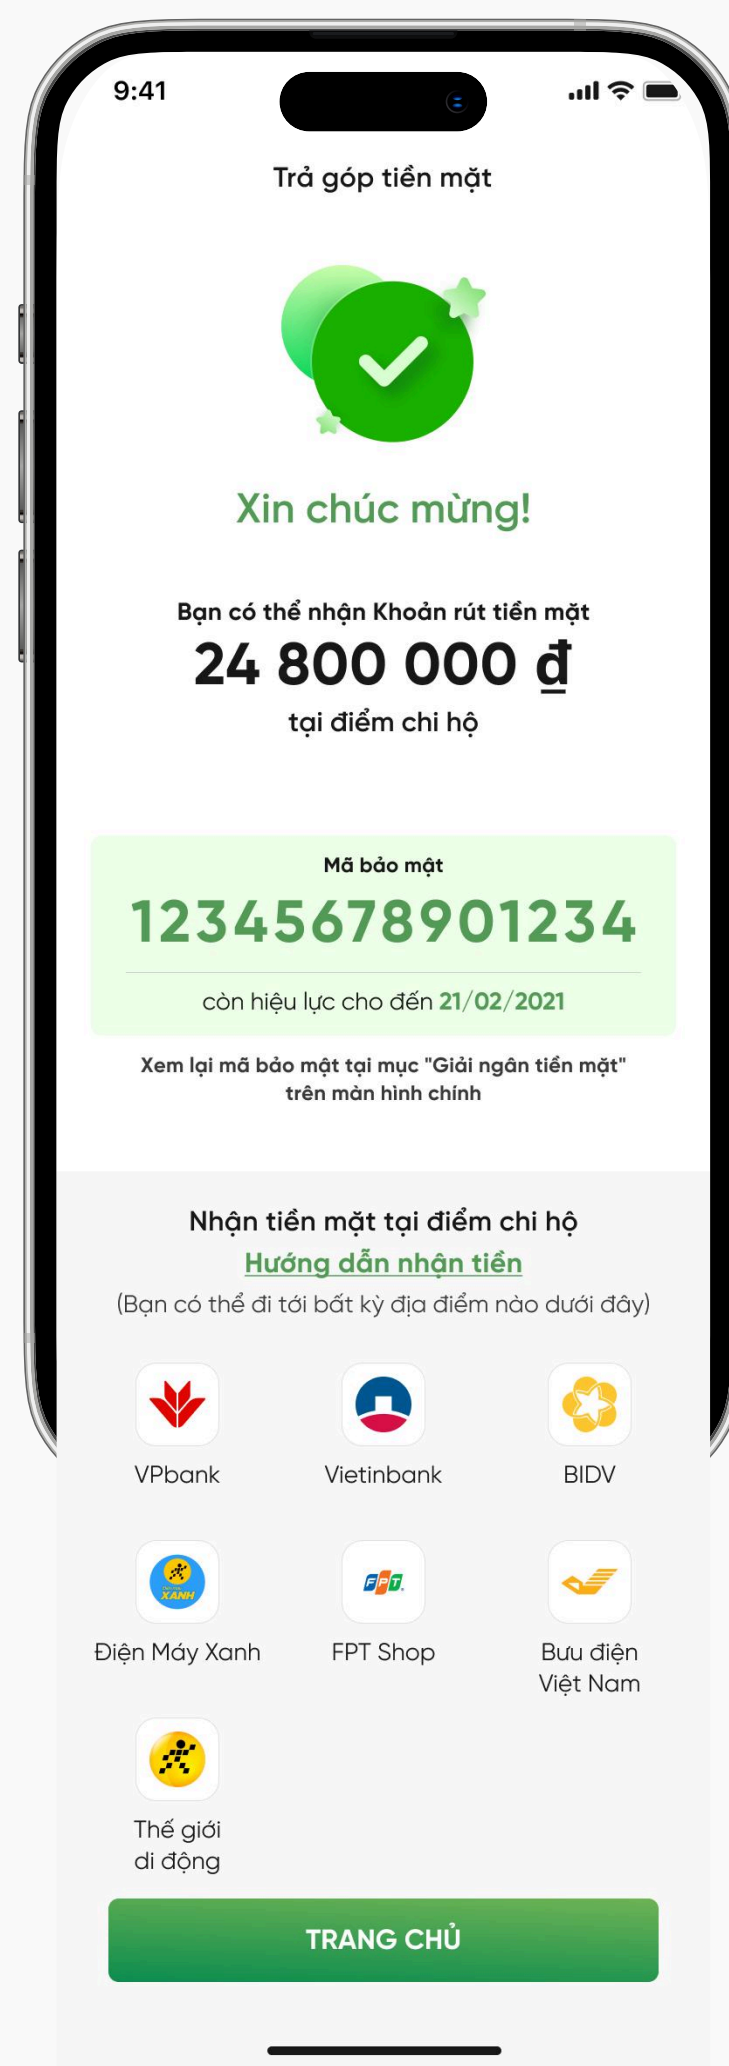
9:41

Trả góp tiền mặt

Xin chúc mừng!

Bạn có thể nhận Khoản rút tiền mặt
24 800 000 ₫
tại điểm chi hộ

Mã bảo mật
12345678901234
còn hiệu lực cho đến 21/02/2021

Xem lại mã bảo mật tại mục "Giải ngân tiền mặt" trên màn hình chính

Nhận tiền mặt tại điểm chi hộ
Hướng dẫn nhận tiền
(Bạn có thể đi tới bất kỳ địa điểm nào dưới đây)

VPbank
Vietinbank
BIDV
XANH
Điện Máy Xanh
FPT
FPT Shop
Bưu điện Việt Nam
Thế giới di động

TRANG CHỦ